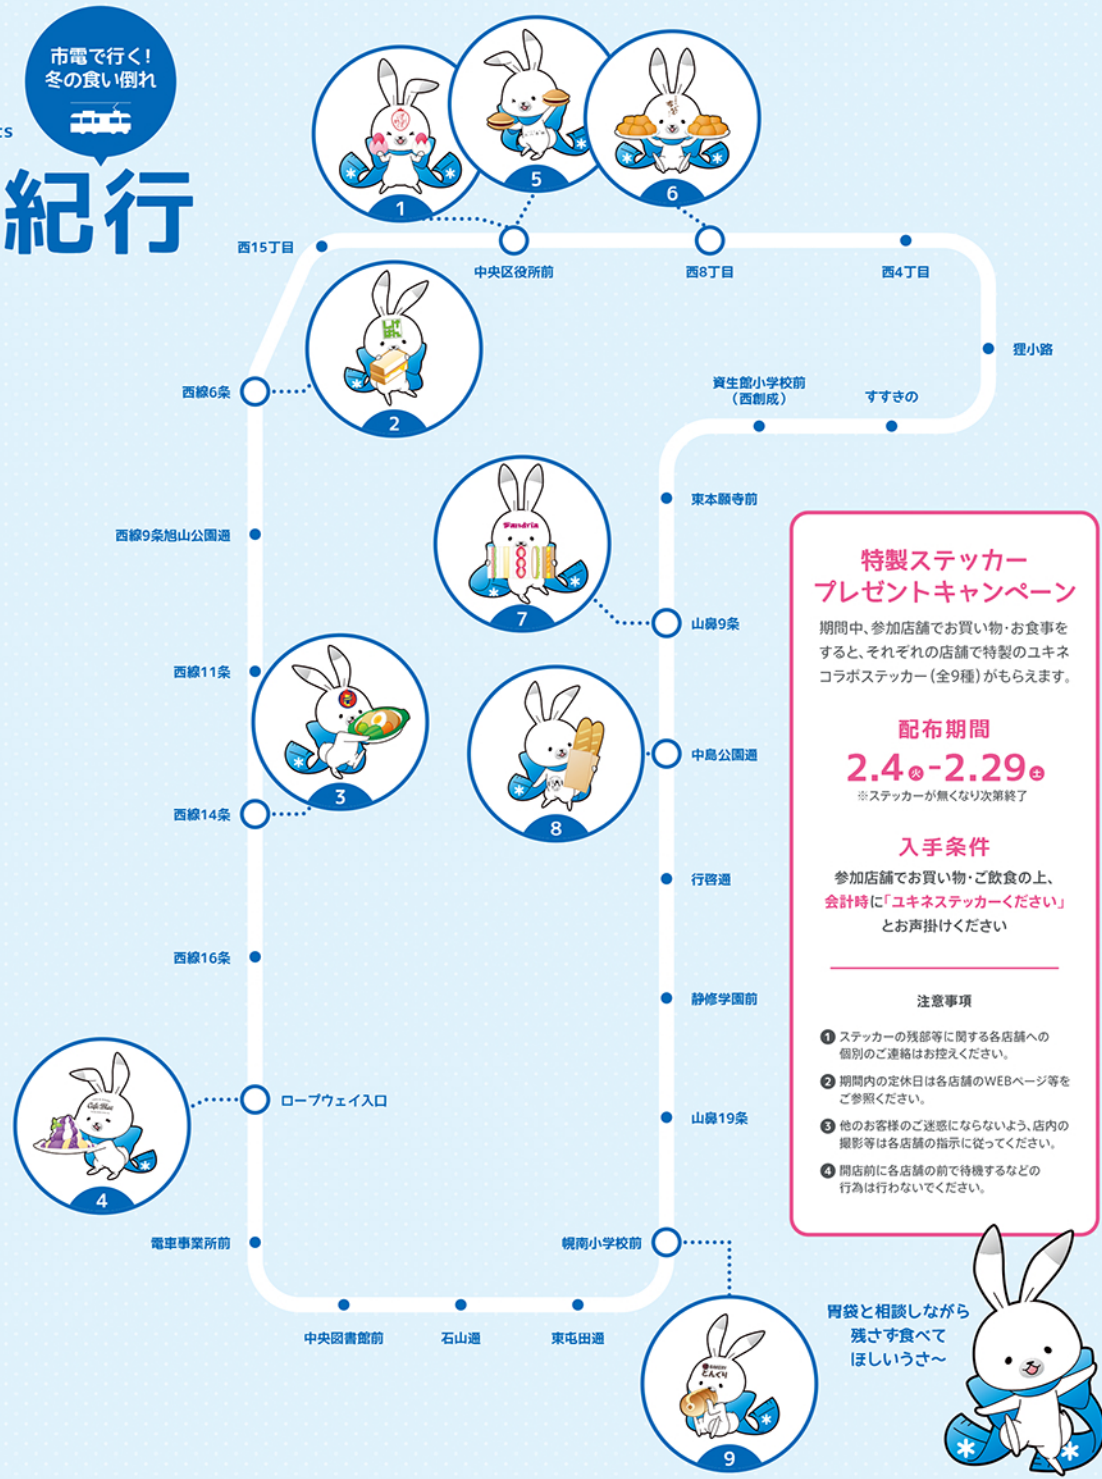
市電で行く!
冬の食い倒れ

ts

紀行

1
5
6

西15丁目
中央区役所前
西8丁目
西4丁目
狸小路

2

西線6条
資生館小学校前
（西創成）
すすきの

東本願寺前

7

西線9条旭山公園通
山鼻9条

特製ステッカー
プレゼントキャンペーン

期間中、参加店舗でお買い物・お食事をすると、それぞれの店舗で特製のユキネコラボステッカー（全9種）がもらえます。

配布期間
2.4火-2.29土
※ステッカーが無くなり次第終了

入手条件
参加店舗でお買い物・ご飲食の上、会計時に「ユキネステッカーください」とお声掛けください

西線11条

3

西線14条

8

中島公園通

行啓通

西線16条

静修学園前

注意事項

1 ステッカーの残部等に関する各店舗への個別のご連絡はお控えください。
2 期間内の定休日は各店舗のWEBページ等をご参照ください。
3 他のお客様のご迷惑にならないよう、店内の撮影等は各店舗の指示に従ってください。
4 開店前に各店舗の前で待機するなどの行為は行わないでください。

4

ロープウェイ入口

山鼻19条

電車事業所前
幌南小学校前

中央図書館前
石山通
東屯田通

9

胃袋と相談しながら残さず食べてほしいうさ〜